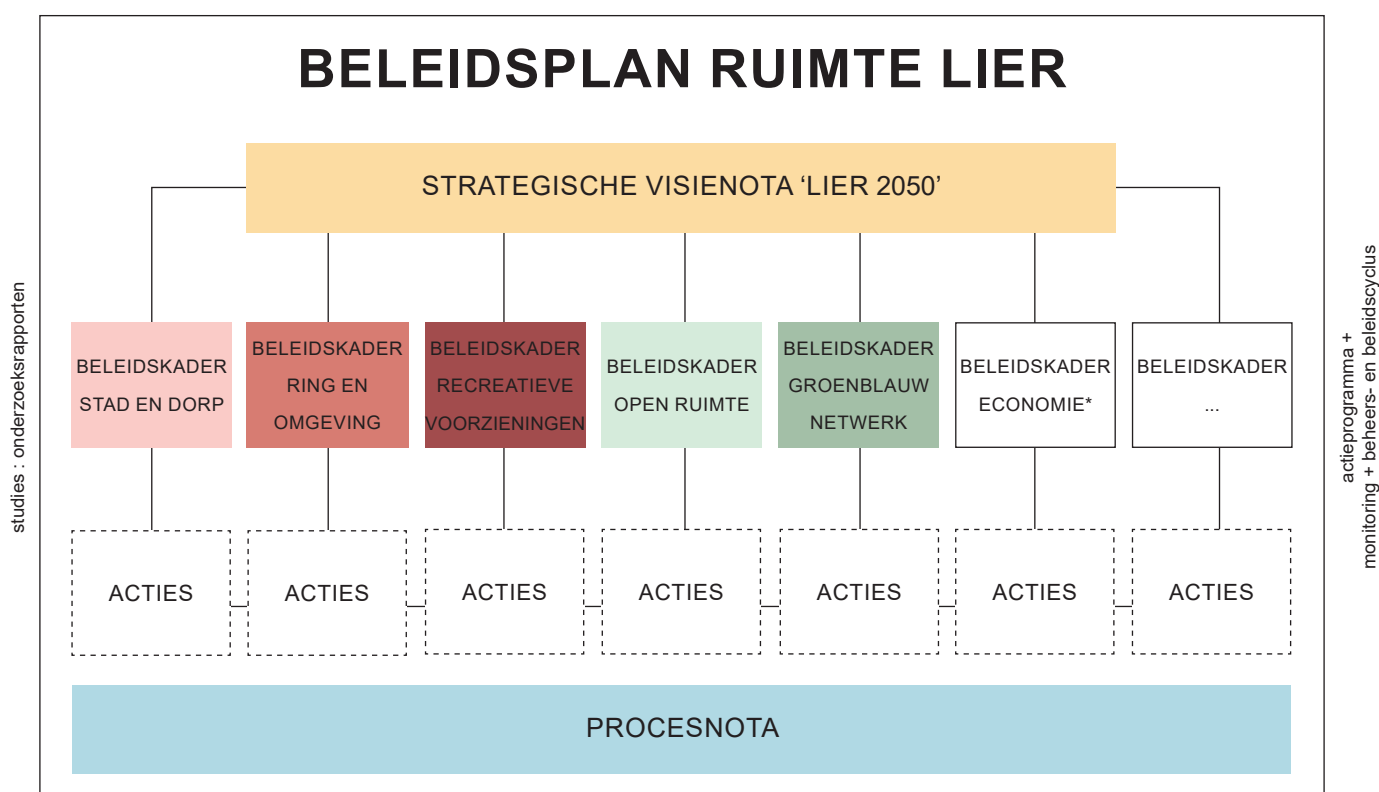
BELEIDSPLAN RUIMTE LIER

STRATEGISCHE VISIENOTA ‘LIER 2050’

studies : onderzoeksrapporten

BELEIDSKADER STAD EN DORP

BELEIDSKADER RING EN OMGEVING

BELEIDSKADER RECREATIEVE VOORZIENINGEN

BELEIDSKADER OPEN RUIMTE

BELEIDSKADER GROENBLAUW NETWERK

BELEIDSKADER ECONOMIE*

BELEIDSKADER ...

actieprogramma + monitoring + beheers- en beleidscyclus

ACTIES

ACTIES

ACTIES

ACTIES

ACTIES

ACTIES

ACTIES

PROCESNOTA